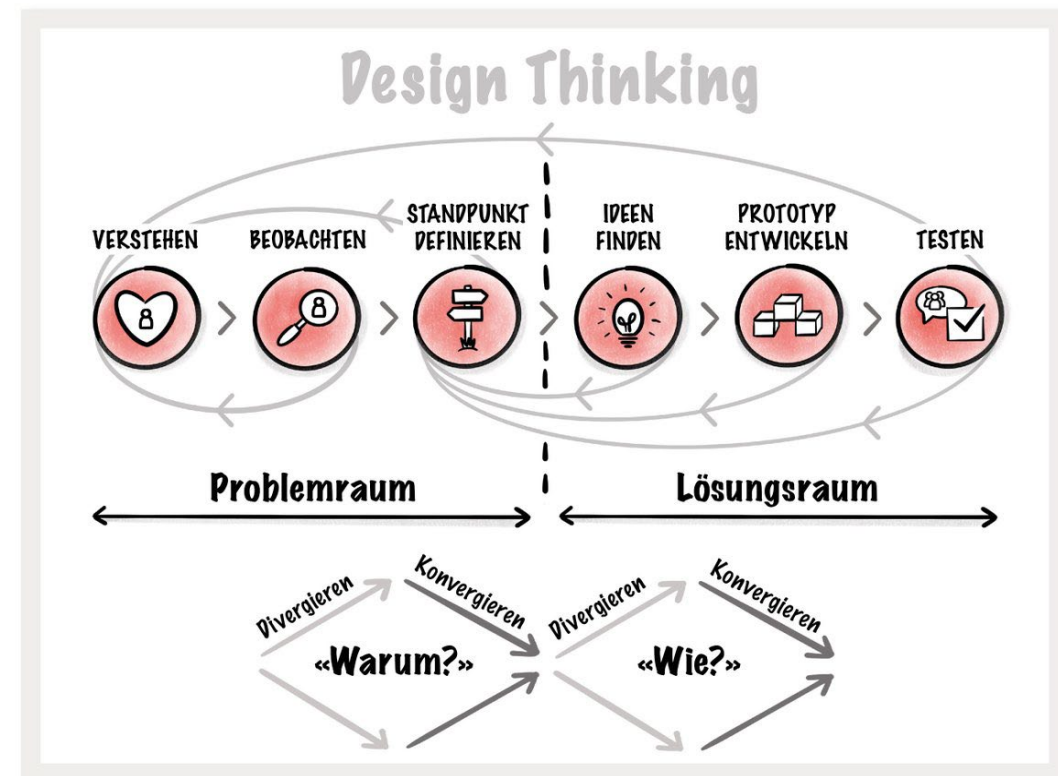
Design Thinking

VERSTEHEN

BEOBACHTEN

STANDPUNKT DEFINIEREN

IDEEN FINDEN

PROTOTYP ENTWICKELN

TESTEN

Problemraum

Lösungsraum

Divergieren

Konvergieren

«Warum?»

Divergieren

Konvergieren

«Wie?»